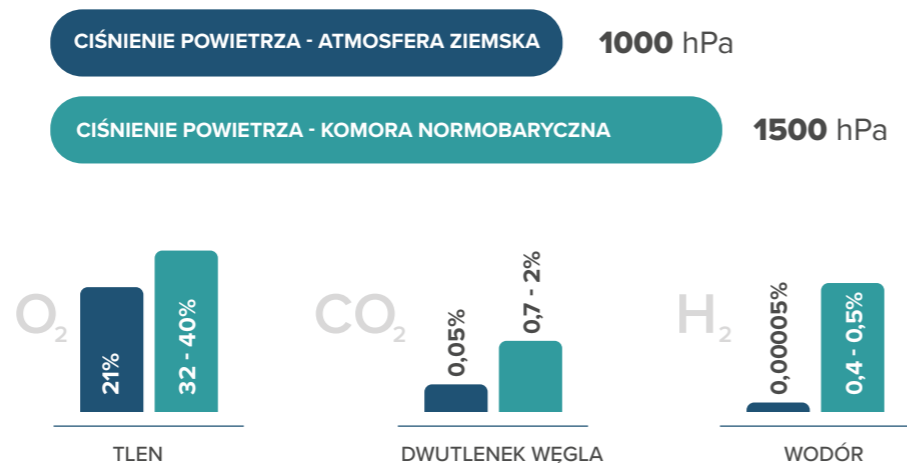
CIŚNIENIE POWIETRZA - ATMOSFERA ZIEMSKA

1000 hPa

CIŚNIENIE POWIETRZA - KOMORA NORMOBARYCZNA

1500 hPa

$O_2$

21%

32 - 40%

TLEN

$CO_2$

0,05%

0,7 - 2%

DWUTLENEK WĘGLA

$H_2$

0,00005%

0,4 - 0,5%

WODÓR